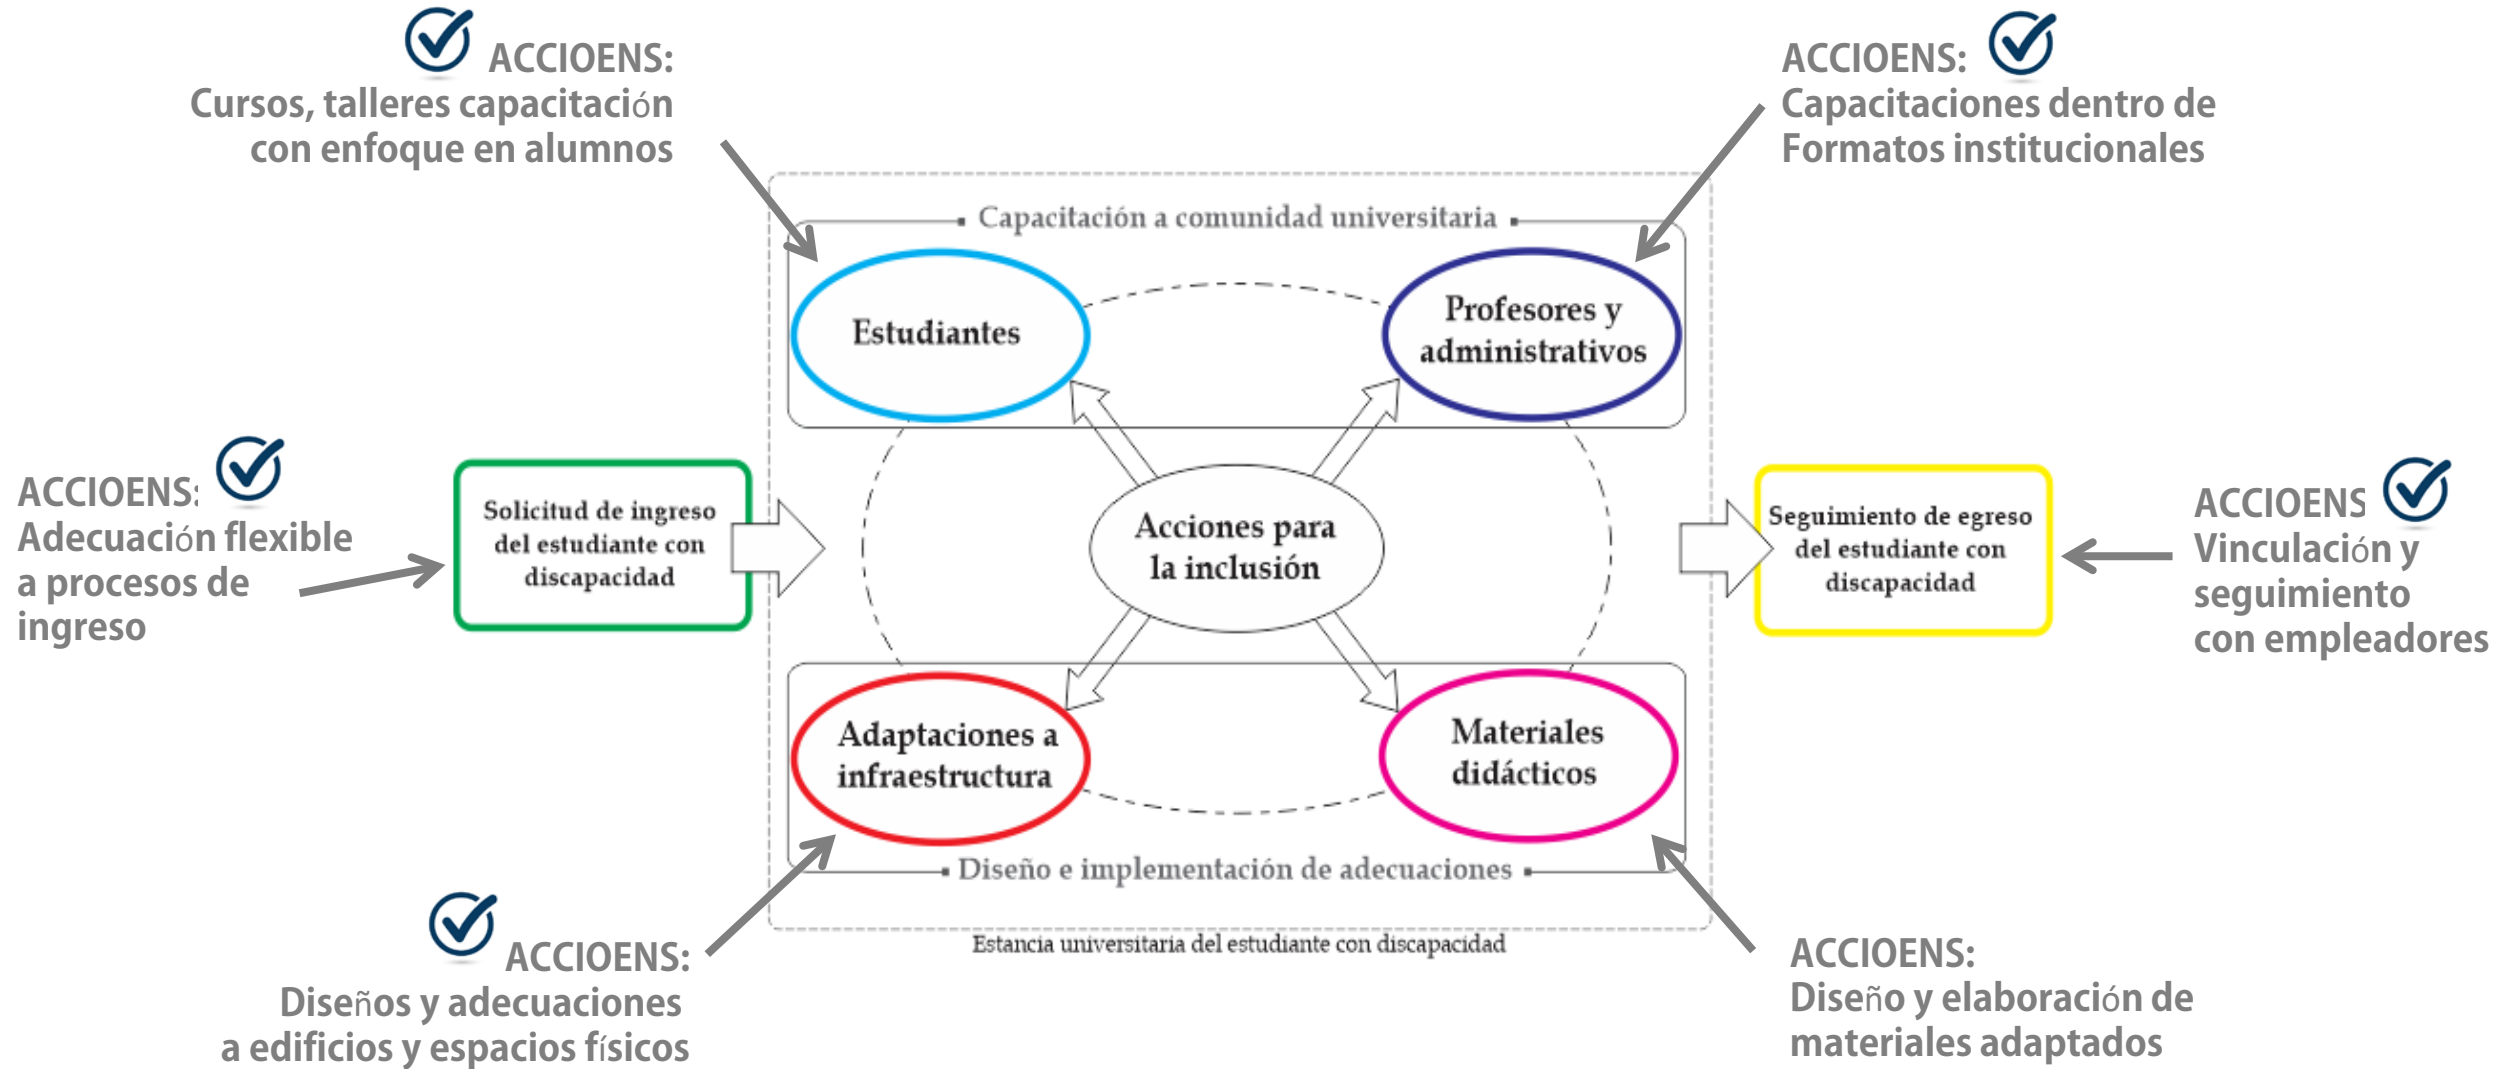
ACCIOENS:
Cursos, talleres capacitación con enfoque en alumnos

ACCIOENS:
Capacitaciones dentro de Formatos institucionales

Capacitación a comunidad universitaria

Estudiantes

Profesores y administrativos

ACCIOENS:
Adecuación flexible a procesos de ingreso

Solicitud de ingreso del estudiante con discapacidad

Acciones para la inclusión

Seguimiento de egreso del estudiante con discapacidad

ACCIOENS
Vinculación y seguimiento con empleadores

Adaptaciones a infraestructura

Materiales didácticos

Diseño e implementación de adecuaciones

Estancia universitaria del estudiante con discapacidad

ACCIOENS:
Diseños y adecuaciones a edificios y espacios físicos

ACCIOENS:
Diseño y elaboración de materiales adaptados